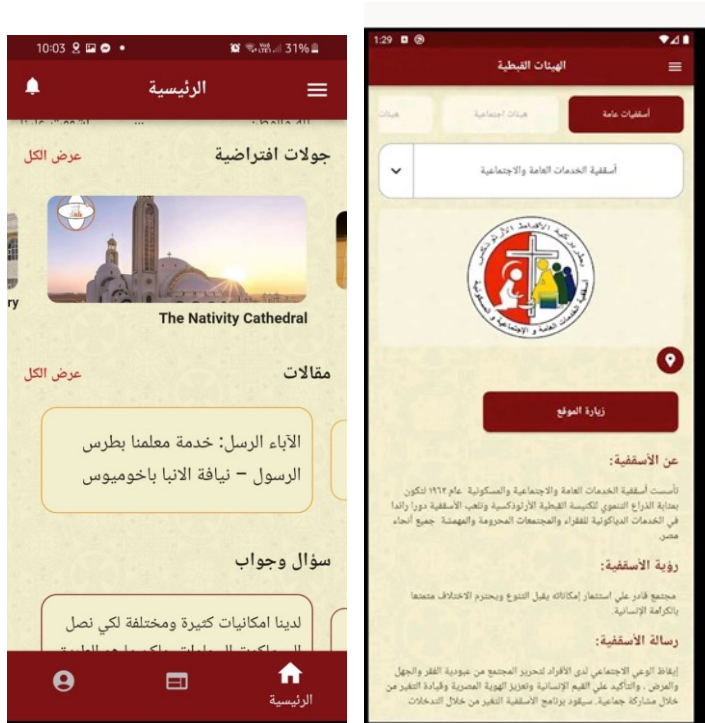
10:03 31%

الرئيسية

جولات افتراضية
عرض الكل

ry

The Nativity Cathedral

مقالات
عرض الكل

الآباء الرسل: خدمة معلمنا بطرس الرسول – نيافة الانبا باخوميوس

سؤال وجواب

لدينا امكانيات كثيرة ومختلفة لكي نصل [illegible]

الرئيسية

1:29

الهيئات القبطية

أسقفيات عامة
هيئات اجتماعية
هيئات

أسقفية الخدمات العامة والاجتماعية

زيارة الموقع

عن الأسقفية:

تأسست أسقفية الخدمات العامة والاجتماعية والمسكونية عام ١٩٦٢ لتكون بمثابة الذراع التنموي للكنيسة القبطية الأرثوذكسية وتلعب الأسقفية دورا رائدا في الخدمات الدياكونية للفقراء والمجتمعات المحرومة والمهمشة جميع أنحاء مصر.

رؤية الأسقفية:

مجتمع قادر على استثمار إمكاناته يقبل التنوع ويحترم الاختلاف متمتعا بالكرامة الإنسانية.

رسالة الأسقفية:

إيقاظ الوعي الاجتماعي لدى الأفراد لتحرير المجتمع من عبودية الفقر والجهل والمرض ، والتأكيد على القيم الإنسانية وتعزيز الهوية المصرية وقيادة التغير من خلال مشاركة جماعية. سيقود برنامج الأسقفية التغير من خلال التدخلات